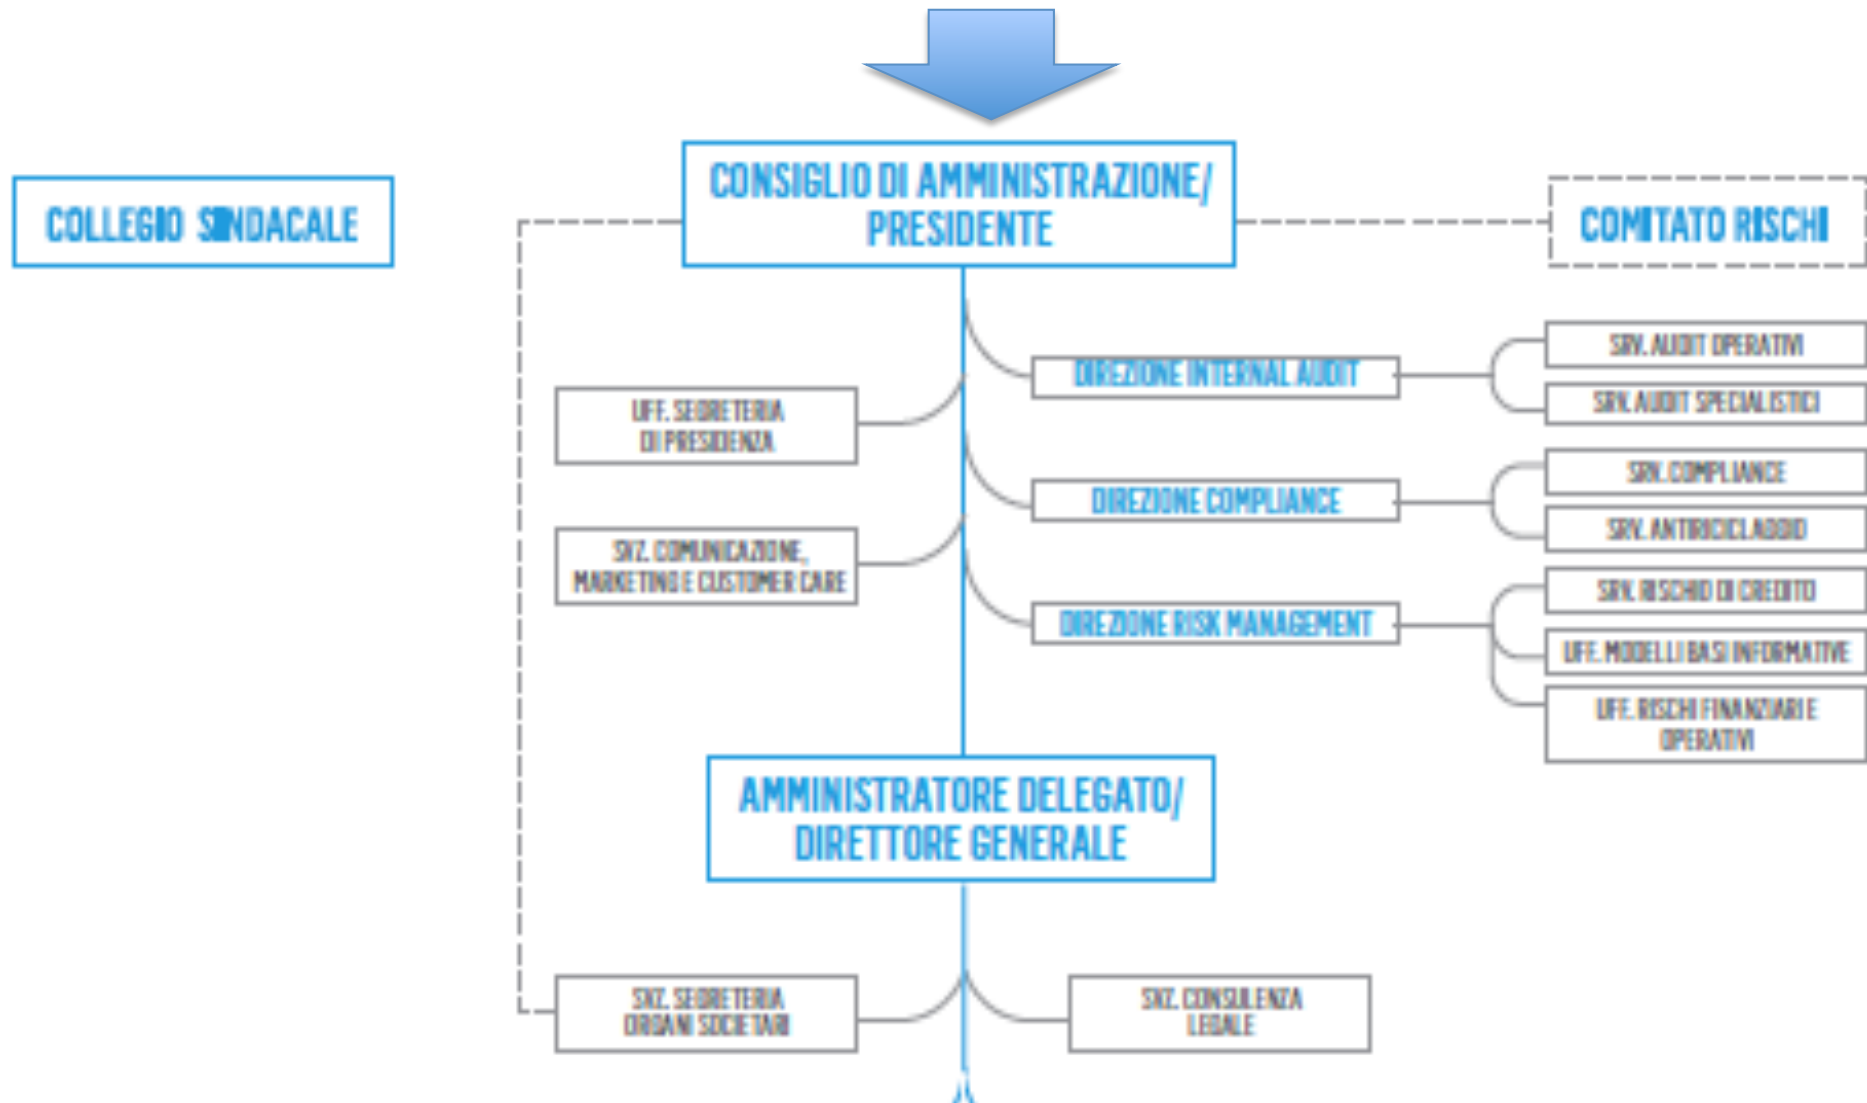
COLLEGIO SINDACALE

CONSIGLIO DI AMMINISTRAZIONE/ PRESIDENTE

COMITATO RISCHI

DIREZIONE INTERNAL AUDIT

SRV. AUDIT OPERATIVI

SRV. AUDIT SPECIALISTICI

UFF. SEGRETERIA DI PRESIDENZA

DIREZIONE COMPLIANCE

SRV. COMPLIANCE

SRV. ANTIRICICLAGGIO

SVZ. COMUNICAZIONE, MARKETING E CUSTOMER CARE

DIREZIONE RISK MANAGEMENT

SRV. RISCHIO DI CREDITO

UFF. MODELLI BASI INFORMATIVE

UFF. RISCHI FINANZIARI E OPERATIVI

AMMINISTRATORE DELEGATO/ DIRETTORE GENERALE

SVZ. SEGRETERIA ORGANI SOCIETARI

SVZ. CONSULENZA LEGALE